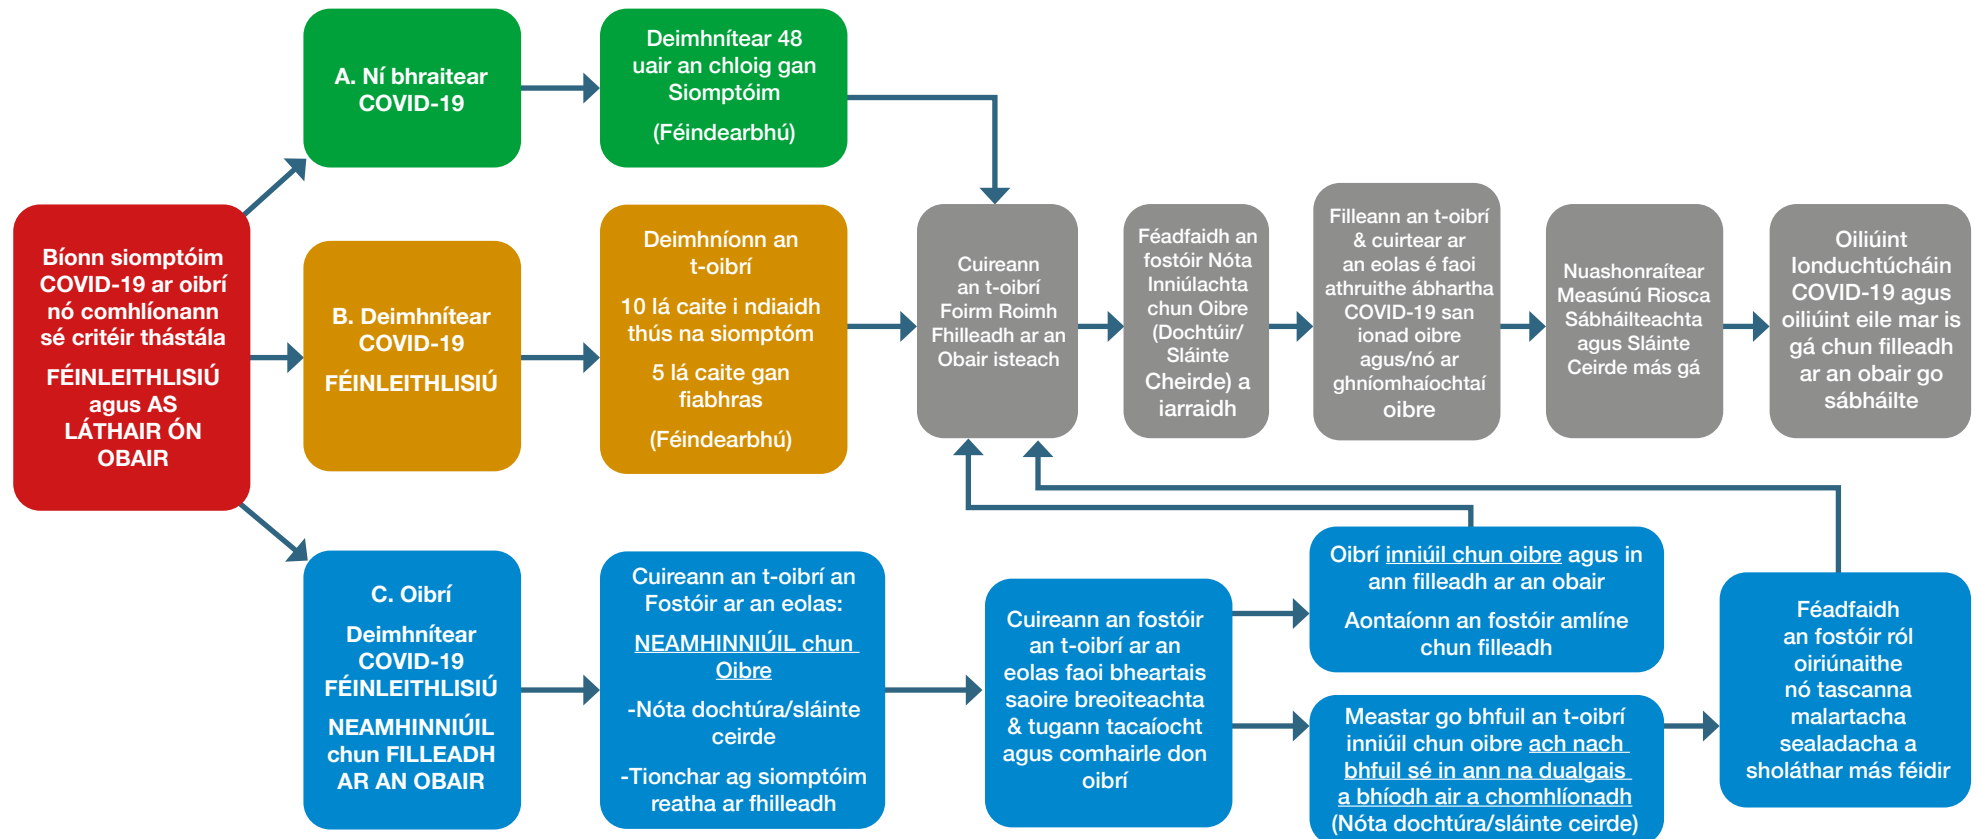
Bíonn siomptóim COVID-19 ar oibrí nó comhlíonann sé critéir thástála

FÉINLEITHLISIÚ agus AS LÁTHAIR ÓN OBAIR

A. Ní bhraitear COVID-19

Deimhnítear 48 uair an chloig gan Siomptóim

(Féindearbhú)

B. Deimhnítear COVID-19

FÉINLEITHLISIÚ

Deimhníonn an t-oibrí

10 lá caite i ndiaidh thús na siomptóm

5 lá caite gan fiabhras

(Féindearbhú)

Cuireann an t-oibrí Foirm Roimh Fhilleadh ar an Obair isteach

Féadfaidh an fostóir Nóta Inniúlachta chun Oibre (Dochtúir/ Sláinte Cheirde) a iarraidh

Filleann an t-oibrí & cuirtear ar an eolas é faoi athruithe ábhartha COVID-19 san ionad oibre agus/nó ar ghníomhaíochtaí oibre

Nuashonraítear Measúnú Riosca Sábháilteachta agus Sláinte Ceirde más gá

Oiliúint Ionduchtúcháin COVID-19 agus oiliúint eile mar is gá chun filleadh ar an obair go sábháilte

C. Oibrí

Deimhnítear COVID-19 FÉINLEITHLISIÚ

NEAMHINNIÚIL chun FILLEADH AR AN OBAIR

Cuireann an t-oibrí an Fostóir ar an eolas:

NEAMHINNIÚIL chun Oibre

-Nóta dochtúra/sláinte ceirde

-Tionchar ag siomptóim reatha ar fhilleadh

Cuireann an fostóir an t-oibrí ar an eolas faoi bheartais saoire breoiteachta & tugann tacaíocht agus comhairle don oibrí

Oibrí inniúil chun oibre agus in ann filleadh ar an obair

Aontaíonn an fostóir amlíne chun filleadh

Meastar go bhfuil an t-oibrí inniúil chun oibre ach nach bhfuil sé in ann na dualgais a bhíodh air a chomhlíonadh (Nóta dochtúra/sláinte ceirde)

Féadfaidh an fostóir ról oiriúnaithe nó tascanna malartacha sealadacha a sholáthar más féidir